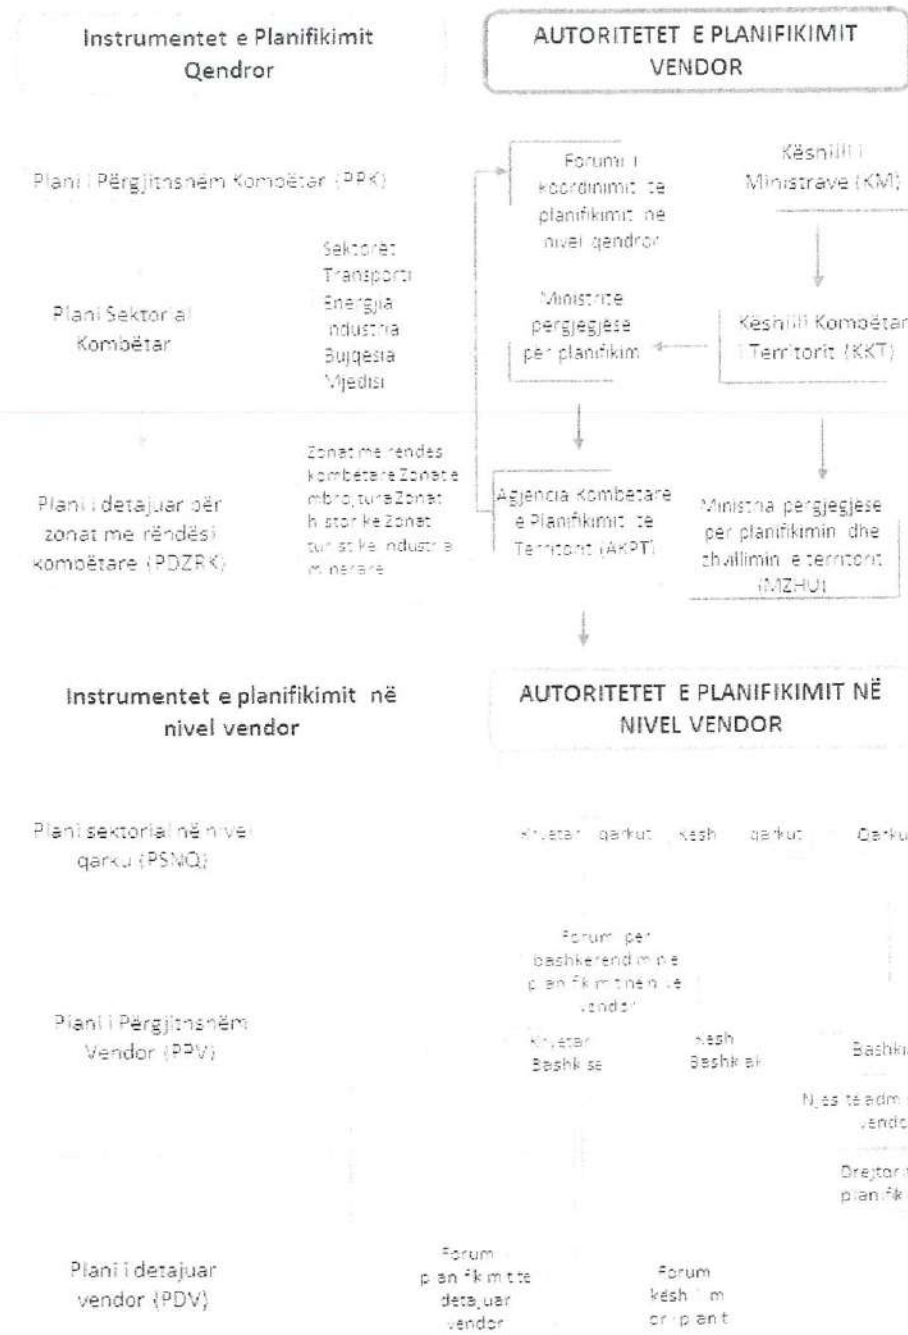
Instrumentet e Planifikimit Qendror

AUTORITETET E PLANIFIKIMIT VENDOR

Plani i Përgjithshëm Kombëtar (PPK)

Forumi i koordinimit te planifikimit ne nivel qendror

Këshilli i Ministrave (KM)

Plani Sektorial Kombëtar

Sektoret Transporti Energjia Industria Bujqesia Mjedisi

Ministrite pergjegjese per planifikim

Këshilli Kombëtar i Territorit (KKT)

Plani i detajuar për zonat me rëndësi kombëtare (PDZRK)

Zonat me rendesi kombetare Zonat e mbrojtura Zonat historike Zonat turistike Industriale minerare

Agjencia Kombetare e Planifikimit te Territorit (AKPT)

Ministria pergjegjese per planifikimin dhe zhvillimin e territorit (MZHU)

Instrumentet e planifikimit në nivel vendor

AUTORITETET E PLANIFIKIMIT NË NIVEL VENDOR

Plani sektorial në nivel qarku (PSNQ)

Kryetari qarkut Kesh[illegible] qarkut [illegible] Qarku

Forum per bashkerendimin e planifikimit ne nivel vendor

Plani i Përgjithshëm Vendor (PPV)

Kryetari Bashkise

Kesh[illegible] Bashkia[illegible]

Bashki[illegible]

Njesite adm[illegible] vendo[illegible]

Drejtori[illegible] planifik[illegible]

Plani i detajuar vendor (PDV)

Forum i planifikimit te detajuar vendor

Forum kesh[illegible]m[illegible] cr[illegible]p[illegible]ant